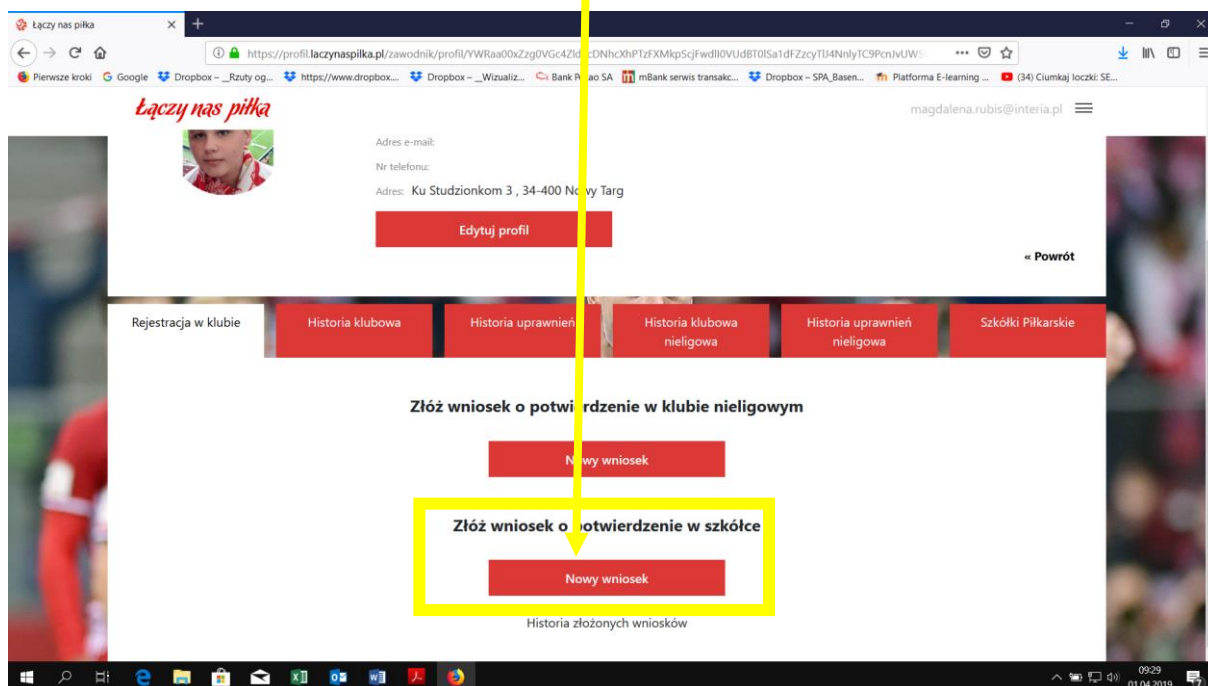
Łączy nas piłka

https://profil.laczynaspilka.pl/zawodnik/profil/YWRaa00xZzg0VGc4Zl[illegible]cDNhcXhPTzFXMkpScjFwdlI0VUdBT0lSa1dFZzcyTlJ4NnlyTC9PcnJvUW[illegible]

Pierwsze kroki Google Dropbox – _Rzuty og... https://www.dropbox... Dropbox – _Wizualiz... Bank P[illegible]o SA mBank serwis transakc... Dropbox – SPA_Basen... Platforma E-learning ... (34) Ciumkaj loczki: SE...

Łączy nas piłka

magdalena.rubis@interia.pl

Adres e-mail:

Nr telefonu:

Adres: Ku Studzionkom 3 , 34-400 N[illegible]y Targ

Edytuj profil

« Powrót

Rejestracja w klubie

Historia klubowa

Historia uprawnie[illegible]

Historia klubowa nieligowa

Historia uprawnień nieligowa

Szkółki Piłkarskie

Złóż wniosek o potwi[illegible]rdzenie w klubie nieligowym

N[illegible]y wniosek

Złóż wniosek o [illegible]otwierdzenie w szkółce

Nowy wniosek

Historia złożonych wniosków

09:29
01.04.2019